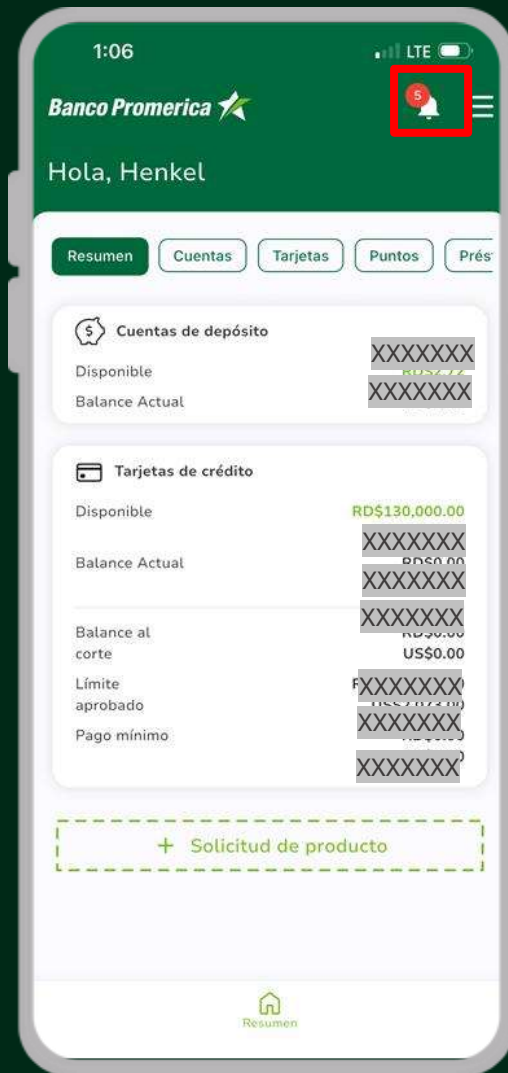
1:06
LTE

Banco Promerica

5

Hola, Henkel

Resumen
Cuentas
Tarjetas
Puntos
Prés

Cuentas de depósito
Disponible XXXXXXX
Balance Actual XXXXXXX

Tarjetas de crédito
Disponible RD$130,000.00
Balance Actual XXXXXXX
XXXXXXX

Balance al corte XXXXXXX
US$0.00
Límite aprobado XXXXXXX
Pago mínimo XXXXXXX
XXXXXXX

+ Solicitud de producto

Resumen